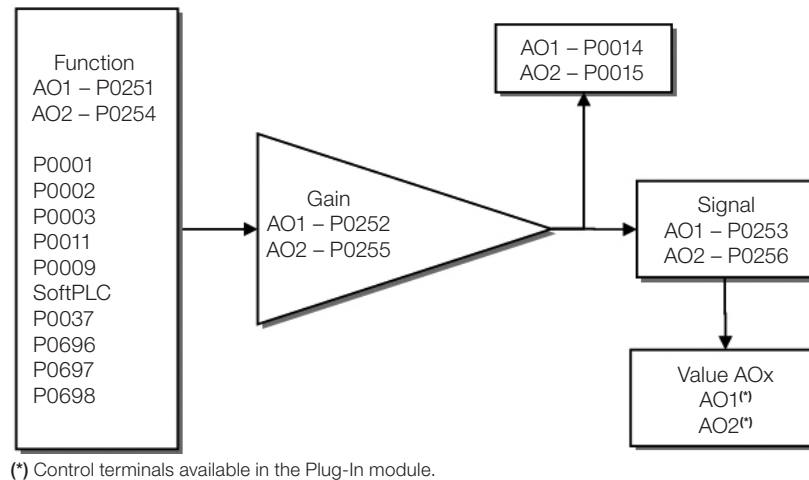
Function
AO1 – P0251
AO2 – P0254

P0001
P0002
P0003
P0011
P0009
SoftPLC
P0037
P0696
P0697
P0698

Gain
AO1 – P0252
AO2 – P0255

AO1 – P0014
AO2 – P0015

Signal
AO1 – P0253
AO2 – P0256

Value AOx
AO1(*)
AO2(*)

(*) Control terminals available in the Plug-In module.